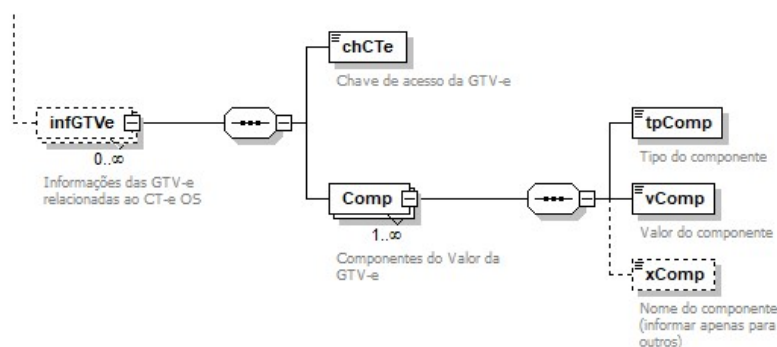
infGTVe

0..∞

Informações das GTV-e relacionadas ao CT-e OS

chCTe

Chave de acesso da GTV-e

Comp

1..∞

Componentes do Valor da GTV-e

tpComp

Tipo do componente

vComp

Valor do componente

xComp

Nome do componente (informar apenas para outros)